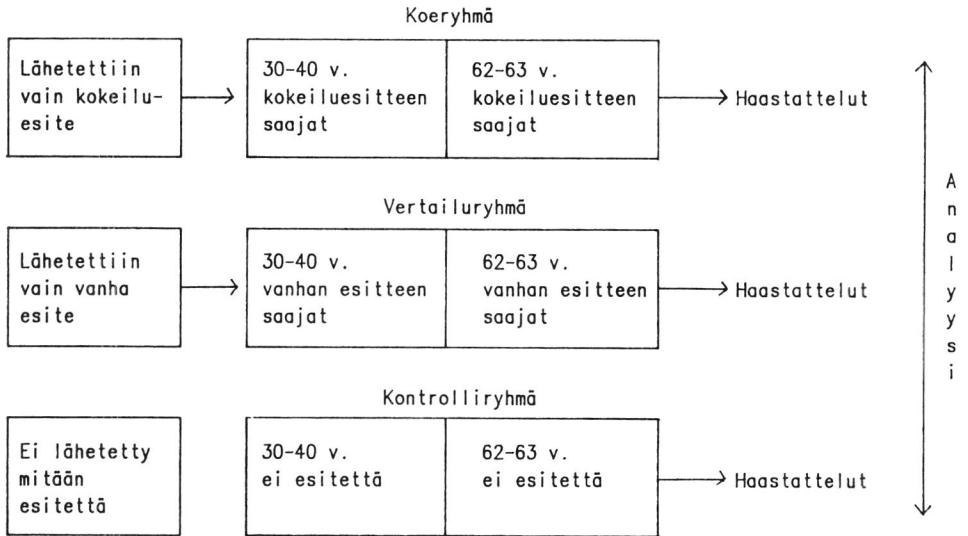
Koeryhmä

Lähetettiin vain kokeiluesite

30-40 v. kokeiluesitteen saajat

62-63 v. kokeiluesitteen saajat

Haastattelut

Vertailuryhmä

Lähetettiin vain vanha esite

30-40 v. vanhan esitteen saajat

62-63 v. vanhan esitteen saajat

Haastattelut

Kontrolliryhmä

Ei lähetetty mitään esitettä

30-40 v. ei esitettä

62-63 v. ei esitettä

Haastattelut

Analyysi